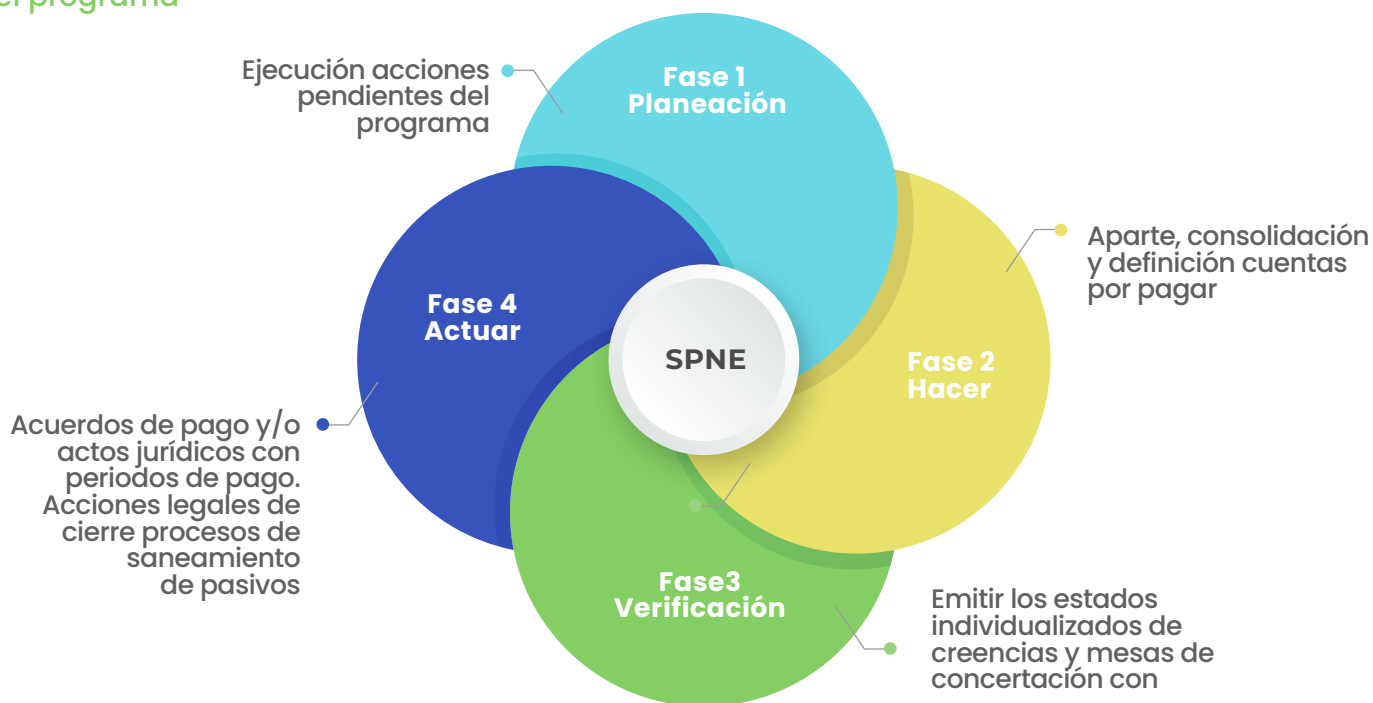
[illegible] programa

Ejecución acciones pendientes del programa

Fase 1
Planeación

Aparte, consolidación y definición cuentas por pagar

Fase 4
Actuar

SPNE

Fase 2
Hacer

Acuerdos de pago y/o actos jurídicos con periodos de pago. Acciones legales de cierre procesos de saneamiento de pasivos

Fase3
Verificación

Emitir los estados individualizados de creencias y mesas de concertación con